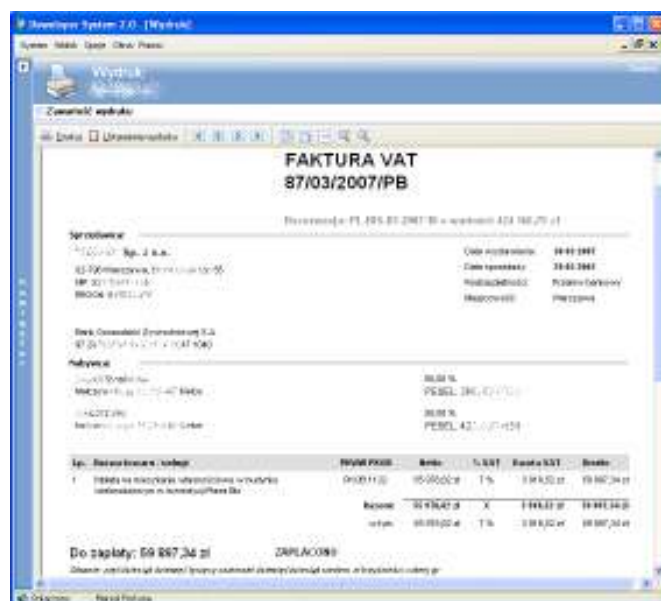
Developer System 2.0 - [Wydruk]

System Widok Opcje Okno Pomoc

Wydruk

Zawartość wydruku

Drukuj Ustawienia wydruku

FAKTURA VAT
87/03/2007/PB

Sprzedawca:

Sp. z o.o.

Data wystawienia: 19-03-2007

Data sprzedaży: 19-03-2007

Forma płatności: Przelew bankowy

Miejsce wyst.:

Nabywca:

50,00 %
PESEL:

50,00 %
PESEL:

| Lp. | Nazwa towaru / usługi | PKWiU PKOB | Netto | % VAT | Kwota VAT | Brutto |
|---|---|---|---|---|---|---|
| 1 | | | | 7 % | | 59 887,34 zł |
| | | Razem | | X | | 59 887,34 zł |
| | | w tym | | 7 % | | 59 887,34 zł |

Do zapłaty: 59 887,34 zł

ZAPŁACONO

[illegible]